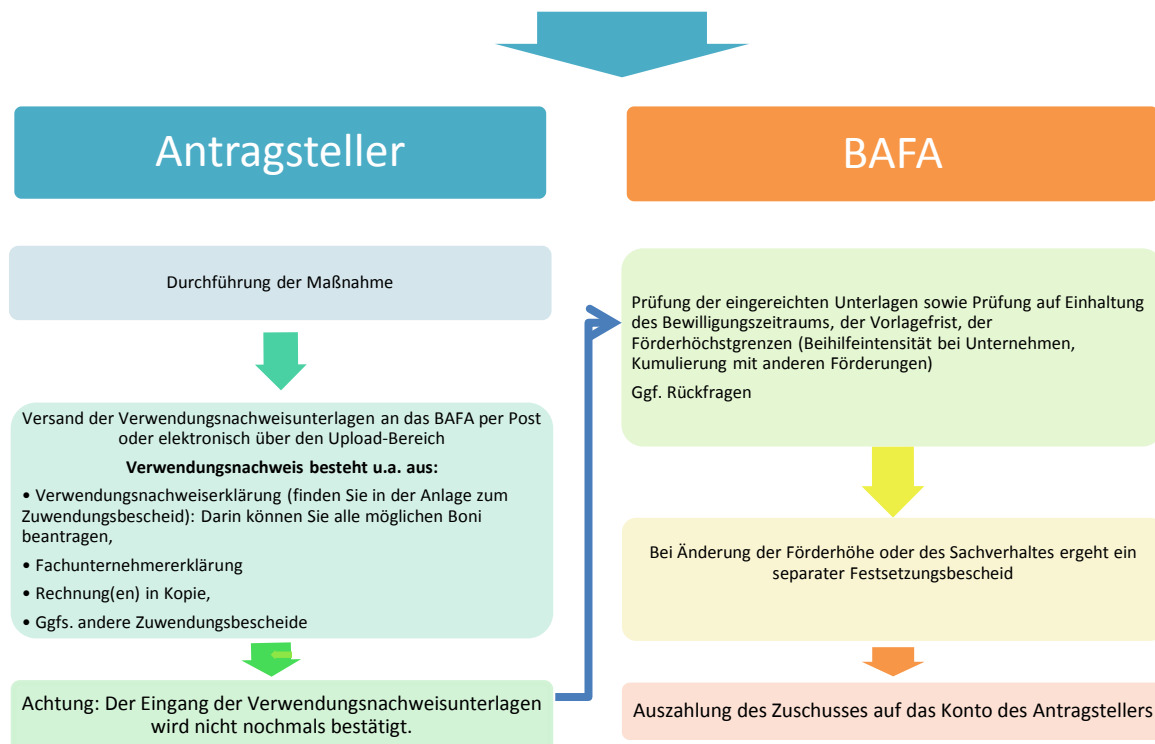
Antragsteller

Durchführung der Maßnahme

Versand der Verwendungsnachweisunterlagen an das BAFA per Post oder elektronisch über den Upload-Bereich

**Verwendungsnachweis besteht u.a. aus:**

• Verwendungsnachweiserklärung (finden Sie in der Anlage zum Zuwendungsbescheid): Darin können Sie alle möglichen Boni beantragen,

• Fachunternehmererklärung

• Rechnung(en) in Kopie,

• Ggfs. andere Zuwendungsbescheide

Achtung: Der Eingang der Verwendungsnachweisunterlagen wird nicht nochmals bestätigt.

BAFA

Prüfung der eingereichten Unterlagen sowie Prüfung auf Einhaltung des Bewilligungszeitraums, der Vorlagefrist, der Förderhöchstgrenzen (Beihilfeintensität bei Unternehmen, Kumulierung mit anderen Förderungen)

Ggf. Rückfragen

Bei Änderung der Förderhöhe oder des Sachverhaltes ergeht ein separater Festsetzungsbescheid

Auszahlung des Zuschusses auf das Konto des Antragstellers